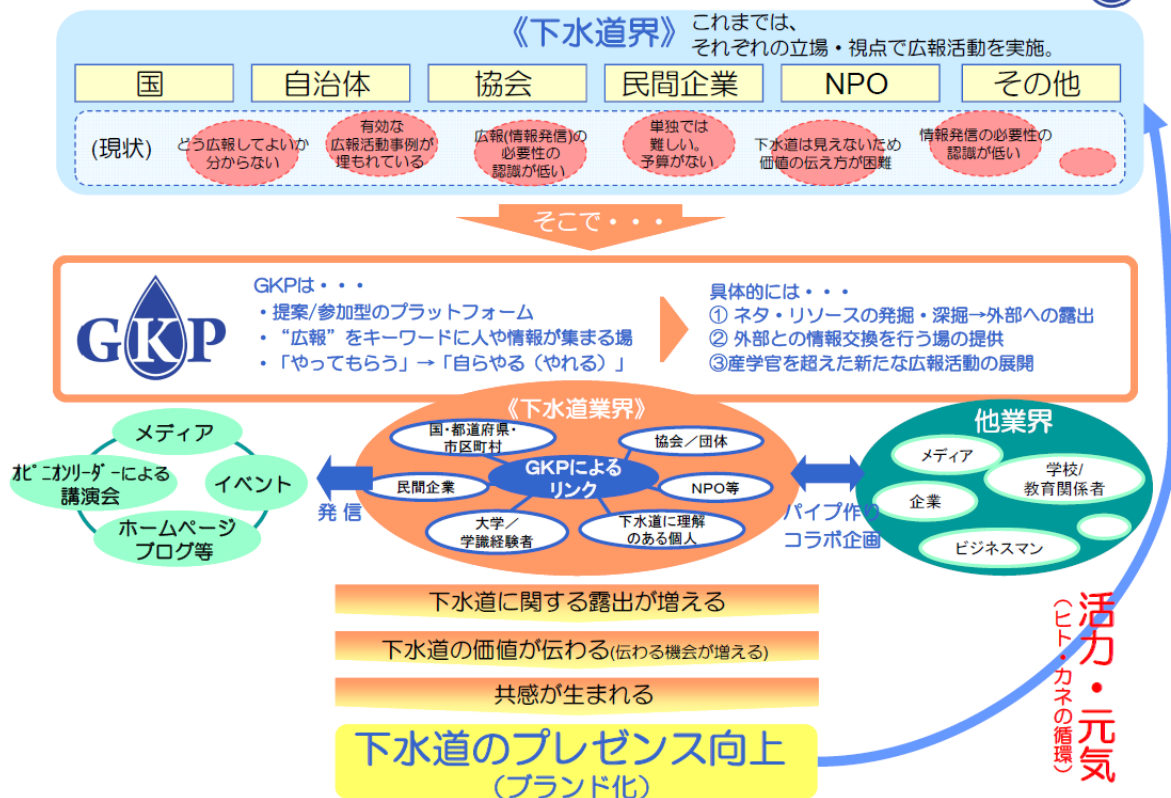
《下水道界》 これまでは、それぞれの立場・視点で広報活動を実施。

国 自治体 協会 民間企業 NPO その他

(現状) どう広報してよいか分からない 有効な広報活動事例が埋もれている 広報(情報発信)の必要性の認識が低い 単独では難しい。予算がない 下水道は見えないため価値の伝え方が困難 情報発信の必要性の認識が低い

そこで・・・

GKP

GKPは・・・
・提案/参加型のプラットフォーム
・"広報"をキーワードに人や情報が集まる場
・「やってもらう」→「自らやる(やれる)」

具体的には・・・
① ネタ・リソースの発掘・深掘→外部への露出
② 外部との情報交換を行う場の提供
③産学官を超えた新たな広報活動の展開

メディア
オピニオンリーダーによる講演会
イベント
ホームページブログ等
発信

《下水道業界》
国・都道府県・市区町村
協会／団体
民間企業
GKPによるリンク
NPO等
大学／学識経験者
下水道に理解のある個人

パイプ作り コラボ企画

他業界
メディア
学校/教育関係者
企業
ビジネスマン

下水道に関する露出が増える
下水道の価値が伝わる(伝わる機会が増える)
共感が生まれる
下水道のプレゼンス向上
(ブランド化)

活力・元気
(ヒト・カネの循環)